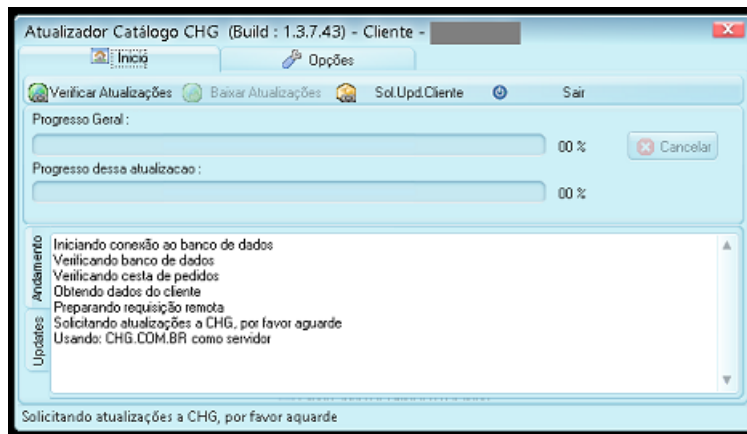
Atualizador Catálogo CHG (Build : 1.3.7.43) - Cliente -

Início
Opções

Verificar Atualizações
Baixar Atualizações
Sol.Upd.Cliente
Sair

Progresso Geral :
00 %
Cancelar

Progresso dessa atualizacao :
00 %

Andamento
Updates

Iniciando conexão ao banco de dados
Verificando banco de dados
Verificando cesta de pedidos
Obtendo dados do cliente
Preparando requisição remota
Solicitando atualizações a CHG, por favor aguarde
Usando: CHG.COM.BR como servidor

Solicitando atualizações a CHG, por favor aguarde